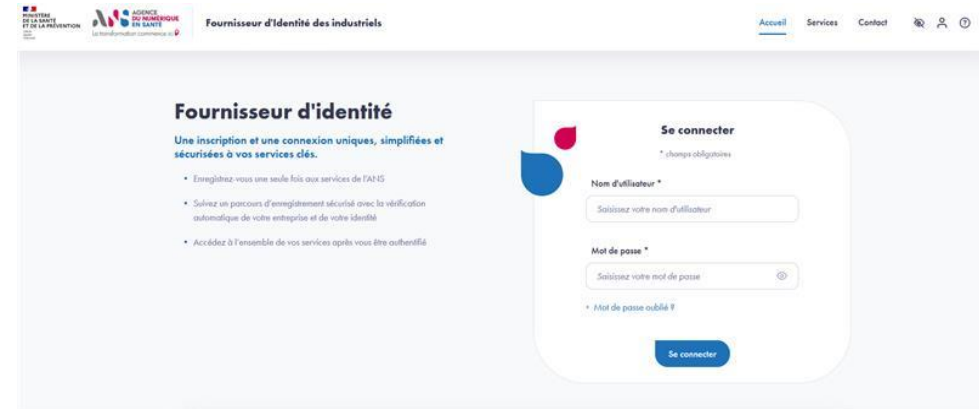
MINISTÈRE DE LA SANTÉ ET DE LA PRÉVENTION
AGENCE DU NUMÉRIQUE EN SANTÉ
La transformation commence ici

Fournisseur d'Identité des industriels

Accueil Services Contact

Fournisseur d'identité

Une inscription et une connexion uniques, simplifiées et sécurisées à vos services clés.

• Enregistrez-vous une seule fois aux services de l'ANS

• Suivez un parcours d'enregistrement sécurisé avec la vérification automatique de votre entreprise et de votre identité

• Accédez à l'ensemble de vos services après vous être authentifié

Se connecter

* champs obligatoires

Nom d'utilisateur *

Saisissez votre nom d'utilisateur

Mot de passe *

Saisissez votre mot de passe

› Mot de passe oublié ?

Se connecter